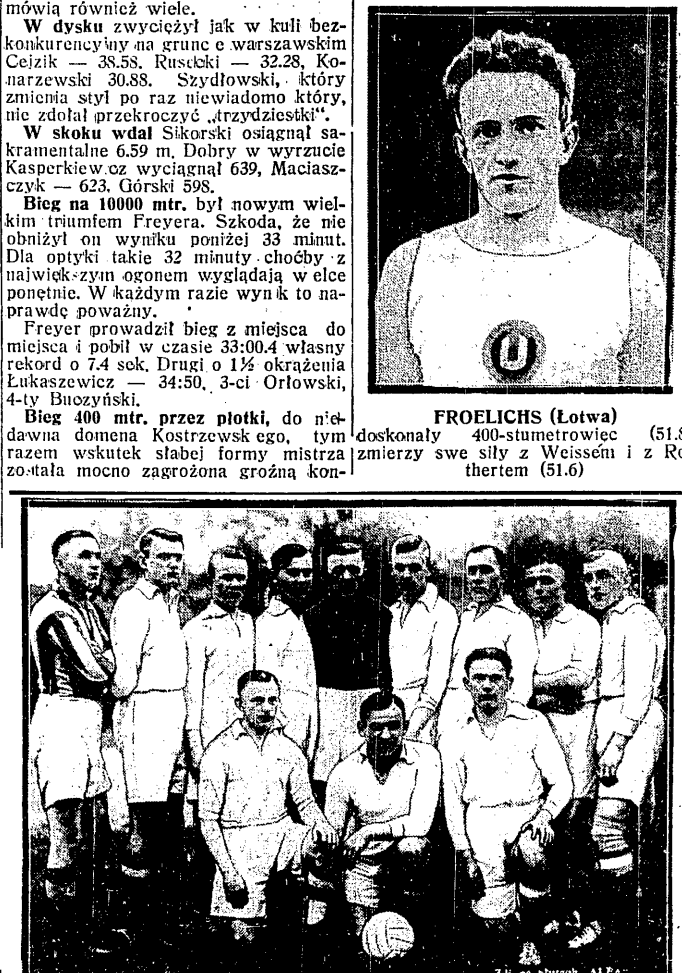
mówią również wiele.

**W dysku** zwyciężył jak w kuli bezkonkurencyjny na grunc e warszawskim Cejzik — 38.58. Rusdcki — 32.28, Konarzewski 30.88. Szydłowski, który zmienia styl po raz niewiadomo który, nie zdołał przekroczyć „trzydziestki".

**W skoku wdal** Sikorski osiągnął sakramentalne 6.59 m. Dobry w wyrzucie Kasperkiew cz wyciągnął 639, Maciaszczyk — 623, Górski 598.

**Bieg na 10000 mtr.** był nowym wielkim triumfem Freyera. Szkoda, że nie obniżył on wyniku poniżej 33 minut. Dla optyki takie 32 minuty choćby z najwięk zym ogonem wyglądają w elce ponętnie. W każdym razie wyn k to naprawdę poważny.

Freyer prowadził bieg z miejsca do miejsca i pobił w czasie 33:00.4 własny rekord o 7.4 sek. Drugi o 1½ okrążenia Łukaszewicz — 34:50, 3-ci Orłowski, 4-ty Buczyński.

**Bieg 400 mtr. przez płotki,** do niedawna domena Kostrzewsk ego, tym razem wskutek słabej formy mistrza zo tała mocno zagrożona groźną kon-

**FROELICHS (Łotwa)**
doskonały 400-stumetrowiec (51.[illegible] zmierzy swe siły z Weissem i z R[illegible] thertem (51.6)

Zdj. z. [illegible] ALFA